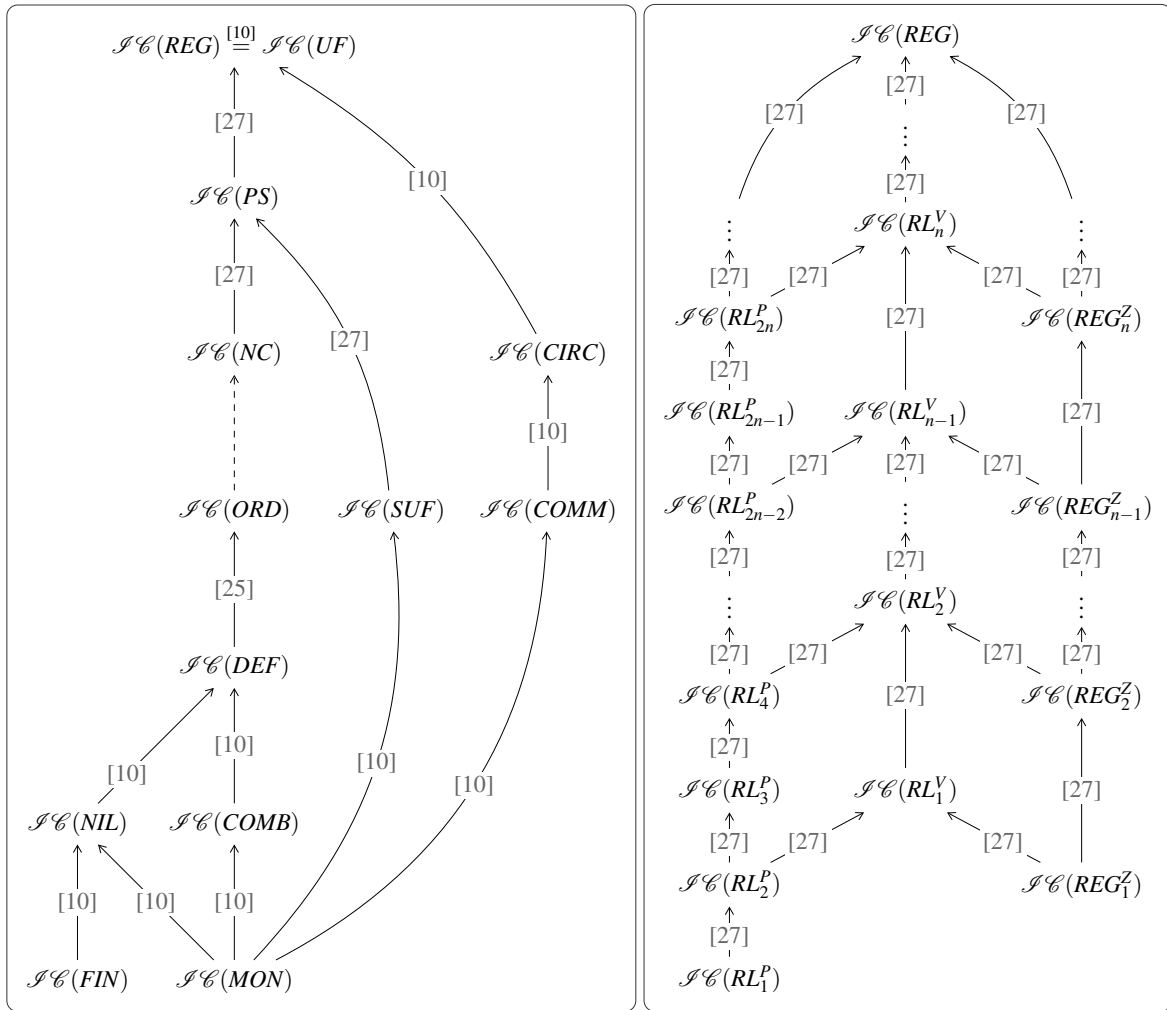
$\mathscr{I}\mathscr{C}(REG) \overset{[10]}{=} \mathscr{I}\mathscr{C}(UF)$

[27]

[10]

$\mathscr{I}\mathscr{C}(PS)$

[27]

[27]

$\mathscr{I}\mathscr{C}(NC)$

$\mathscr{I}\mathscr{C}(CIRC)$

[10]

$\mathscr{I}\mathscr{C}(ORD)$

$\mathscr{I}\mathscr{C}(SUF)$

$\mathscr{I}\mathscr{C}(COMM)$

[25]

$\mathscr{I}\mathscr{C}(DEF)$

[10]

[10]

[10]

[10]

$\mathscr{I}\mathscr{C}(NIL)$

$\mathscr{I}\mathscr{C}(COMB)$

[10]

[10]

[10]

$\mathscr{I}\mathscr{C}(FIN)$

$\mathscr{I}\mathscr{C}(MON)$

$\mathscr{I}\mathscr{C}(REG)$

[27]

[27]

[27]

[27]

$\mathscr{I}\mathscr{C}(RL_n^V)$

[27]

[27]

[27]

[27]

$\mathscr{I}\mathscr{C}(RL_{2n}^P)$

[27]

$\mathscr{I}\mathscr{C}(REG_n^Z)$

[27]

$\mathscr{I}\mathscr{C}(RL_{2n-1}^P)$

$\mathscr{I}\mathscr{C}(RL_{n-1}^V)$

[27]

[27]

[27]

[27]

[27]

$\mathscr{I}\mathscr{C}(RL_{2n-2}^P)$

$\mathscr{I}\mathscr{C}(REG_{n-1}^Z)$

[27]

[27]

[27]

$\mathscr{I}\mathscr{C}(RL_2^V)$

[27]

[27]

[27]

[27]

$\mathscr{I}\mathscr{C}(RL_4^P)$

[27]

$\mathscr{I}\mathscr{C}(REG_2^Z)$

[27]

[27]

$\mathscr{I}\mathscr{C}(RL_3^P)$

$\mathscr{I}\mathscr{C}(RL_1^V)$

[27]

[27]

[27]

$\mathscr{I}\mathscr{C}(RL_2^P)$

$\mathscr{I}\mathscr{C}(REG_1^Z)$

[27]

$\mathscr{I}\mathscr{C}(RL_1^P)$